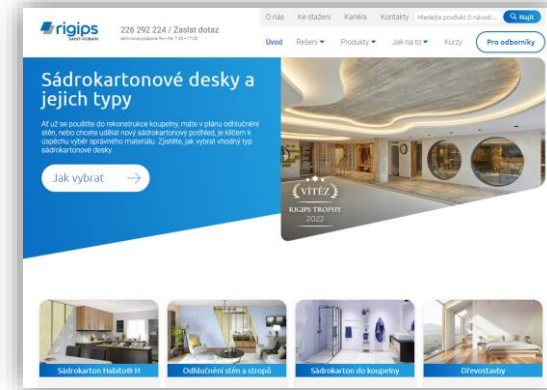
rigips
SAINT-GOBAIN

226 292 224 / Zaslat dotaz
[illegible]

O nás Ke stažení Kariéra Kontakty Hledejte produkt či návod... Najít

Úvod Řešení Produkty Jak na to Kurzy Pro odborníky

Sádrokartonové desky a jejich typy

Ať už se pouštíte do rekonstrukce koupelny, máte v plánu odhlučnění stěn, nebo chcete udělat nový sádrokartonový podhled, je klíčem k úspěchu výběr správného materiálu. Zjistěte, jak vybrat vhodný typ sádrokartonové desky.

Jak vybrat

VÍTĚZ
RIGIPS TROPHY
2022

Sádrokarton Habito® H

Odhlučnění stěn a stropů

Sádrokarton do koupelny

Dřevostavby